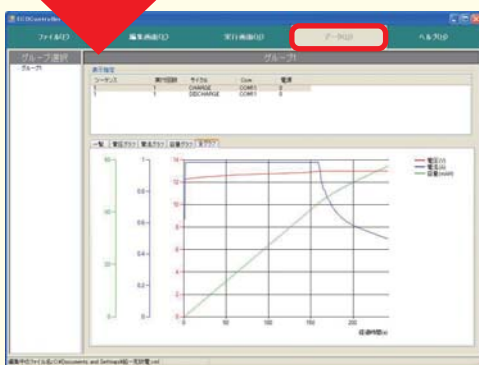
ECOController

ファイル(F) 編集画面(E) 実行画面(J) データ(D) ヘルプ(H)

グループ選択
グループ1

グループ1

表示指定

| シーケンス | 実行回数 | サイクル | Com | 電源 |
|---|---|---|---|---|
| 1 | 1 | CHARGE | COM1 | 0 |
| 1 | 1 | DISCHARGE | COM1 | 0 |

一覧 電圧グラフ 電流グラフ 容量グラフ 全グラフ

60 40 20 0
1 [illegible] 0
14 12 10 8 6 4 2 0
0 50 100 150 200
経過時間(s)

電圧(V)
電流(A)
容量(mAH)

編集中のファイル名:C:¥Documents and Settings¥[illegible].xml